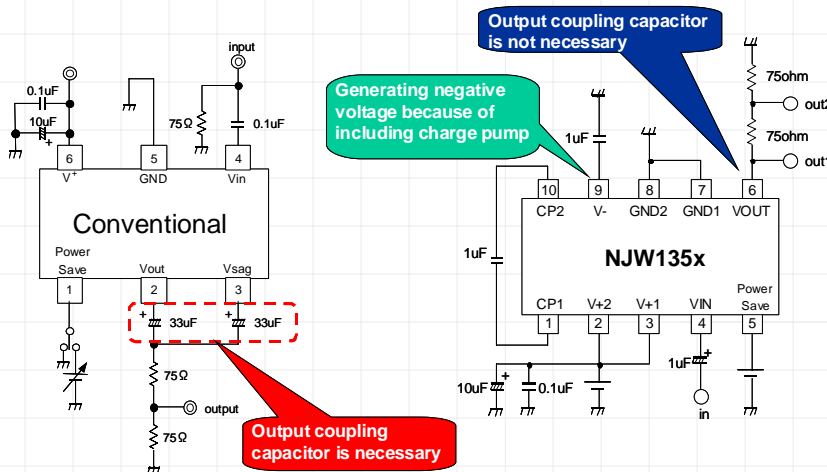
Output coupling capacitor is not necessary

Generating negative voltage because of including charge pump

input

0.1uF

10uF

+

75Ω

0.1uF

6

5

4

$V^+$

GND

Vin

Conventional

Power Save

Vout

Vsag

1

2

3

+

33uF

+

33uF

75Ω

output

75Ω

Output coupling capacitor is necessary

1uF

75ohm

out2

75ohm

out1

10

9

8

7

6

CP2

V-

GND2

GND1

VOUT

1uF

NJW135x

Power Save

CP1

V+2

V+1

VIN

1

2

3

4

5

1uF

+

10uF

+

0.1uF

in